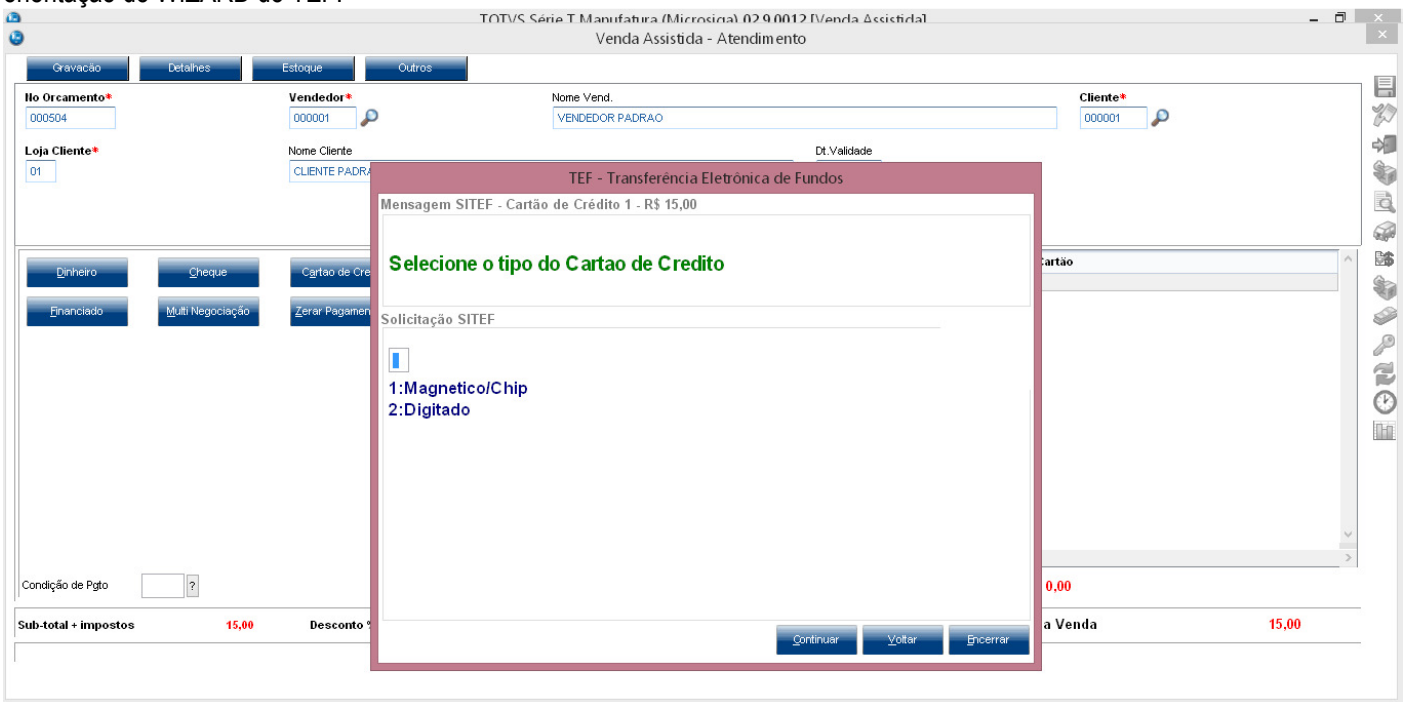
orientação do WIZARD do TEF:

TOTVS Série T Manufatura (Microsiga) 02.9.0012 [Venda Assistida]

Venda Assistida - Atendimento

Gravacão Detalhes Estoque Outros

No Orcamento*
000504

Vendedor*
000001

Nome Vend.
VENDEDOR PADRAO

Cliente*
000001

Loja Cliente*
01

Nome Cliente
CLIENTE PADRA

Dt.Validade

Dinheiro Cheque Cartao de Cre

Financiado Multi Negociação Zerar Pagamen

Cartão

Condição de Pgto ?

0,00

Sub-total + impostos 15,00 Desconto %

a Venda 15,00

TEF - Transferência Eletrônica de Fundos

Mensagem SITEF - Cartão de Crédito 1 - R$ 15,00

Selecione o tipo do Cartao de Credito

Solicitação SITEF

1:Magnetico/Chip
2:Digitado

Continuar Voltar Encerrar